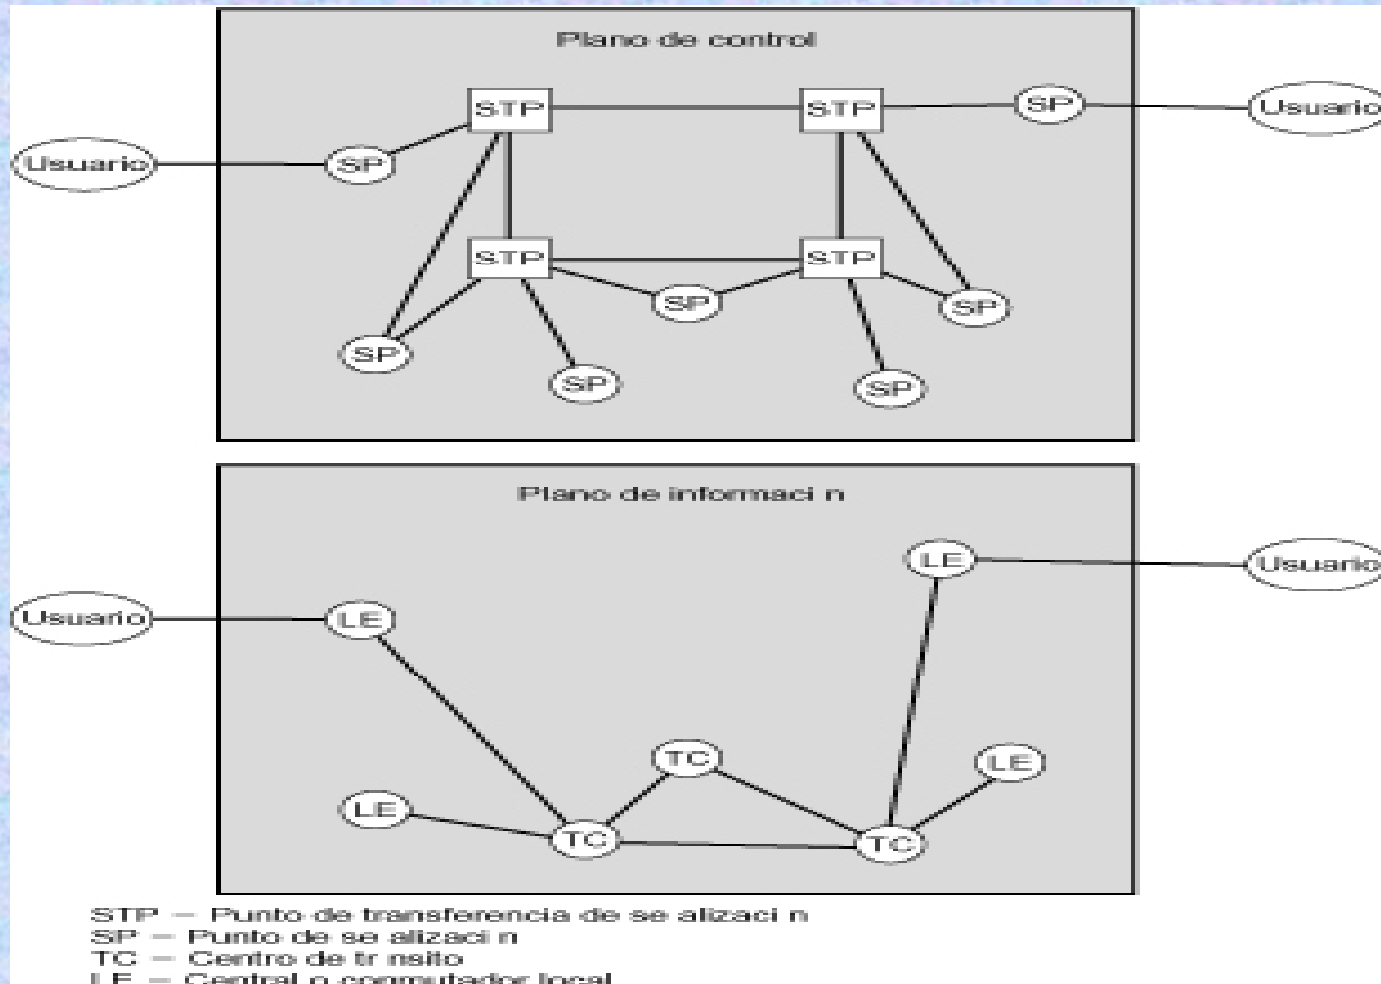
Plano de control

STP

STP

SP

Usuario

Usuario

SP

STP

STP

SP

SP

SP

SP

SP

Plano de informaci n

LE

Usuario

Usuario

LE

TC

LE

LE

TC

TC

STP — Punto de transferencia de se alizaci n
SP — Punto de se alizaci n
TC — Centro de tr nsito
LE — Central o conmutador local